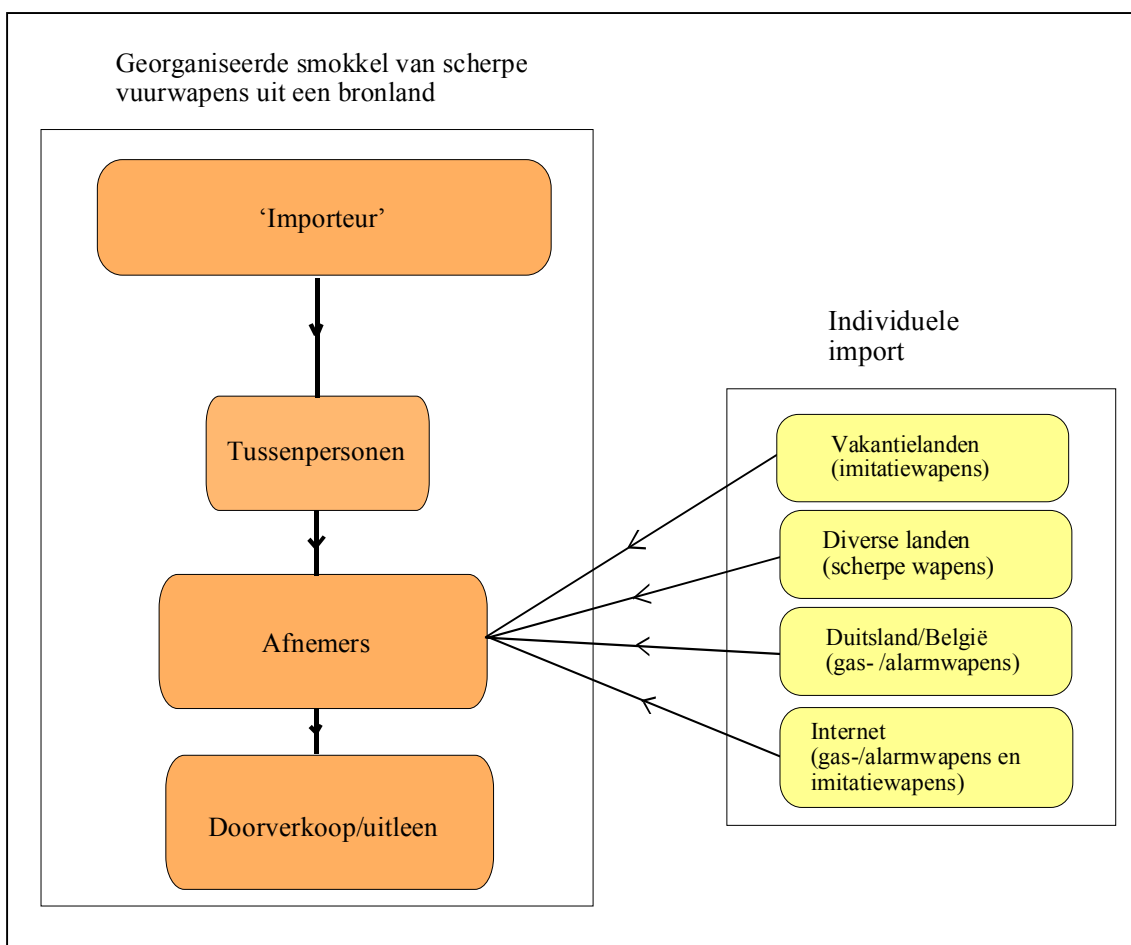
Georganiseerde smokkel van scherpe vuurwapens uit een bronland

'Importeur'

Tussenpersonen

Afnemers

Doorverkoop/uitleen

Individuele import

Vakantielanden (imitatiewapens)

Diverse landen (scherpe wapens)

Duitsland/België (gas- /alarmwapens)

Internet (gas-/alarmwapens en imitatiewapens)